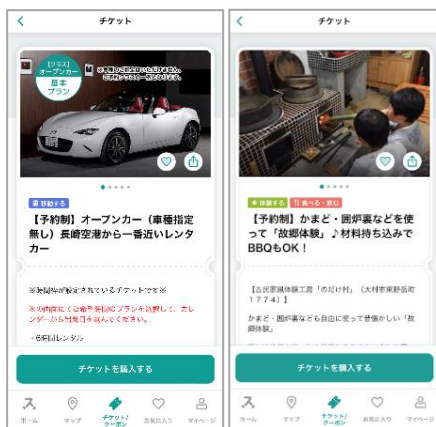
チケット

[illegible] オープンカー 基本プラン

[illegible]

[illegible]

【予約制】オープンカー（車種指定無し）長崎空港から一番近いレンタカー

※状態が変更されているチケットです※

※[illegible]

・6時間レンタル

チケットを購入する

ホーム　マップ　チケット/クーポン　お気に入り　マイページ

チケット

体験する　食べる・飲む

【予約制】かまど・囲炉裏などを使って「故郷体験」♪材料持ち込みでBBQもOK！

【古民家風体験工房「のだけ村」（大村市東野岳町1774）】

かまど・囲炉裏なども自由に使って昔懐かしい「故郷体験」。

チケットを購入する

ホーム　マップ　チケット/クーポン　お気に入り　マイページ